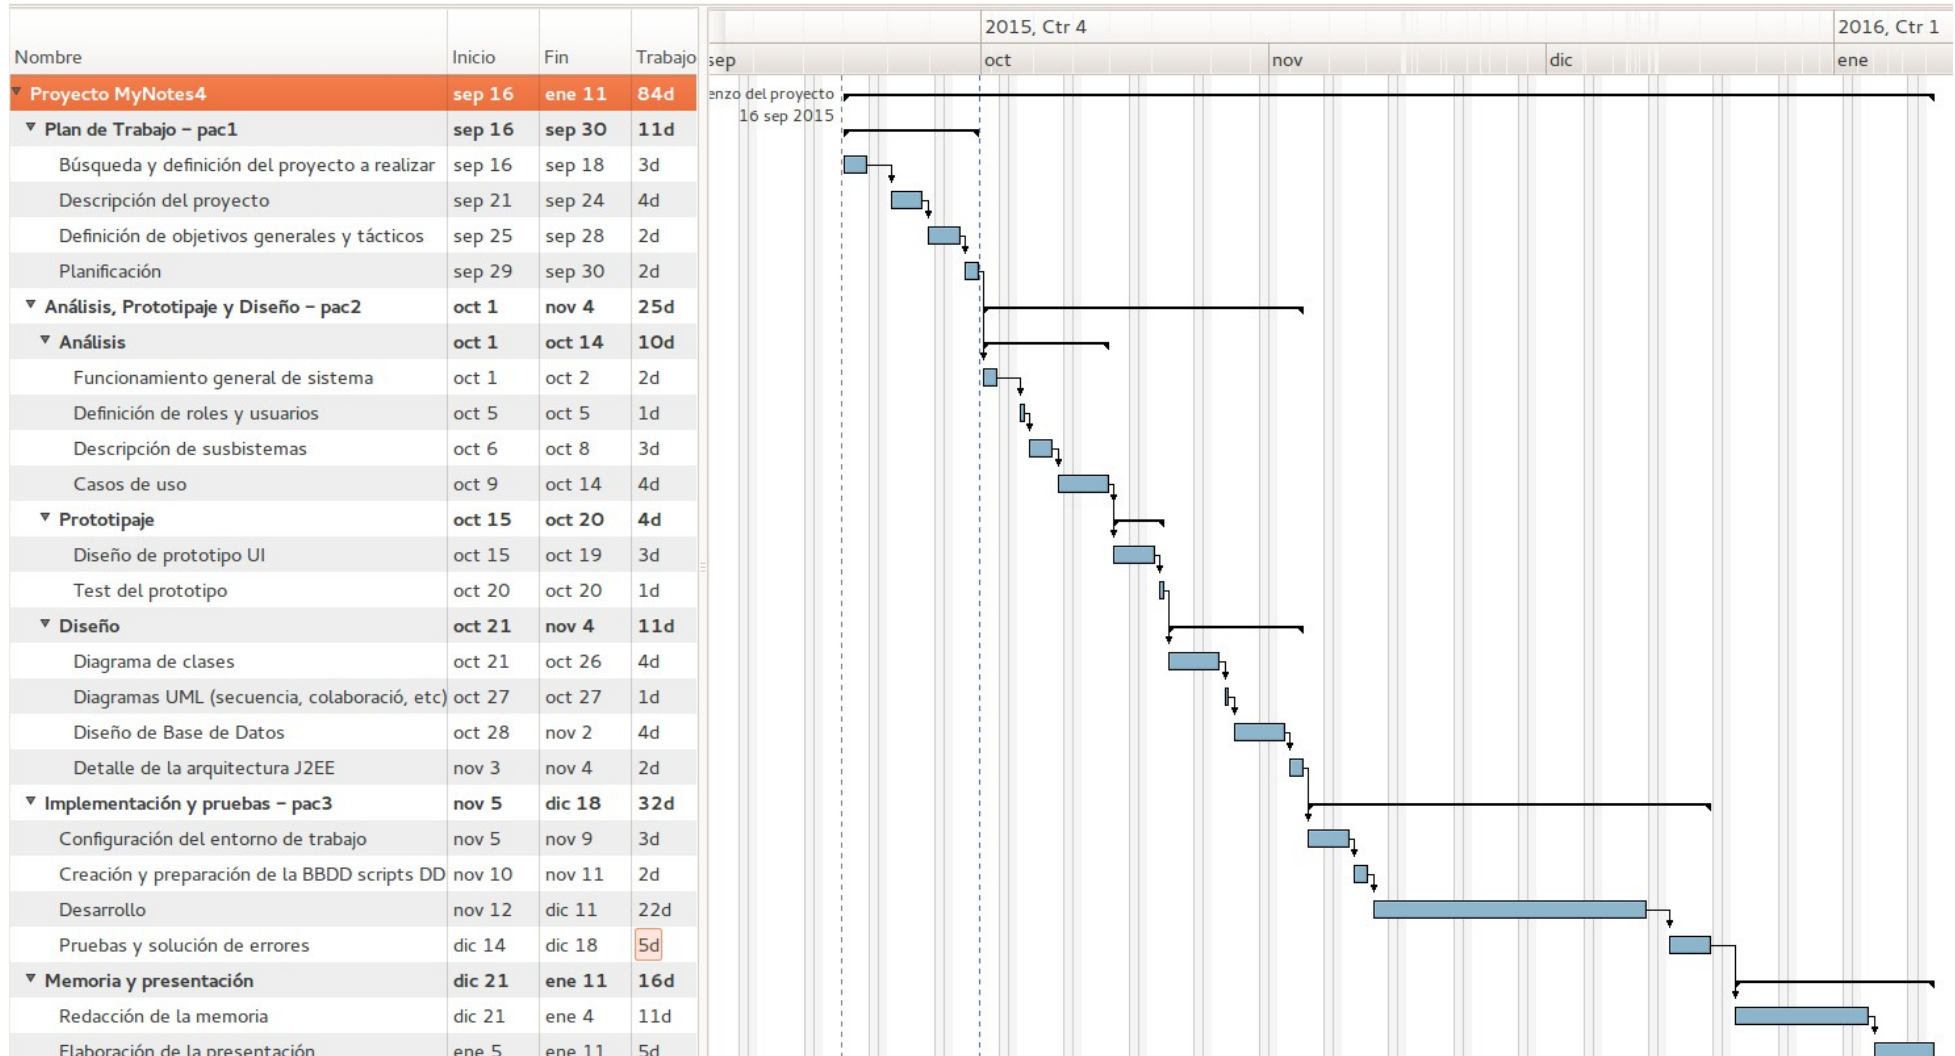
| Nombre | Inicio | Fin | Trabajo |
|---|---|---|---|
| Proyecto MyNotes4 | sep 16 | ene 11 | 84d |
| Plan de Trabajo – pac1 | sep 16 | sep 30 | 11d |
| Búsqueda y definición del proyecto a realizar | sep 16 | sep 18 | 3d |
| Descripción del proyecto | sep 21 | sep 24 | 4d |
| Definición de objetivos generales y tácticos | sep 25 | sep 28 | 2d |
| Planificación | sep 29 | sep 30 | 2d |
| Análisis, Prototipaje y Diseño – pac2 | oct 1 | nov 4 | 25d |
| Análisis | oct 1 | oct 14 | 10d |
| Funcionamiento general de sistema | oct 1 | oct 2 | 2d |
| Definición de roles y usuarios | oct 5 | oct 5 | 1d |
| Descripción de susbistemas | oct 6 | oct 8 | 3d |
| Casos de uso | oct 9 | oct 14 | 4d |
| Prototipaje | oct 15 | oct 20 | 4d |
| Diseño de prototipo UI | oct 15 | oct 19 | 3d |
| Test del prototipo | oct 20 | oct 20 | 1d |
| Diseño | oct 21 | nov 4 | 11d |
| Diagrama de clases | oct 21 | oct 26 | 4d |
| Diagramas UML (secuencia, colaboració, etc) | oct 27 | oct 27 | 1d |
| Diseño de Base de Datos | oct 28 | nov 2 | 4d |
| Detalle de la arquitectura J2EE | nov 3 | nov 4 | 2d |
| Implementación y pruebas – pac3 | nov 5 | dic 18 | 32d |
| Configuración del entorno de trabajo | nov 5 | nov 9 | 3d |
| Creación y preparación de la BBDD scripts DD | nov 10 | nov 11 | 2d |
| Desarrollo | nov 12 | dic 11 | 22d |
| Pruebas y solución de errores | dic 14 | dic 18 | 5d |
| Memoria y presentación | dic 21 | ene 11 | 16d |
| Redacción de la memoria | dic 21 | ene 4 | 11d |
| Elaboración de la presentación | ene 5 | ene 11 | 5d |

2015, Ctr 4
2016, Ctr 1
sep oct nov dic ene
enzo del proyecto
16 sep 2015